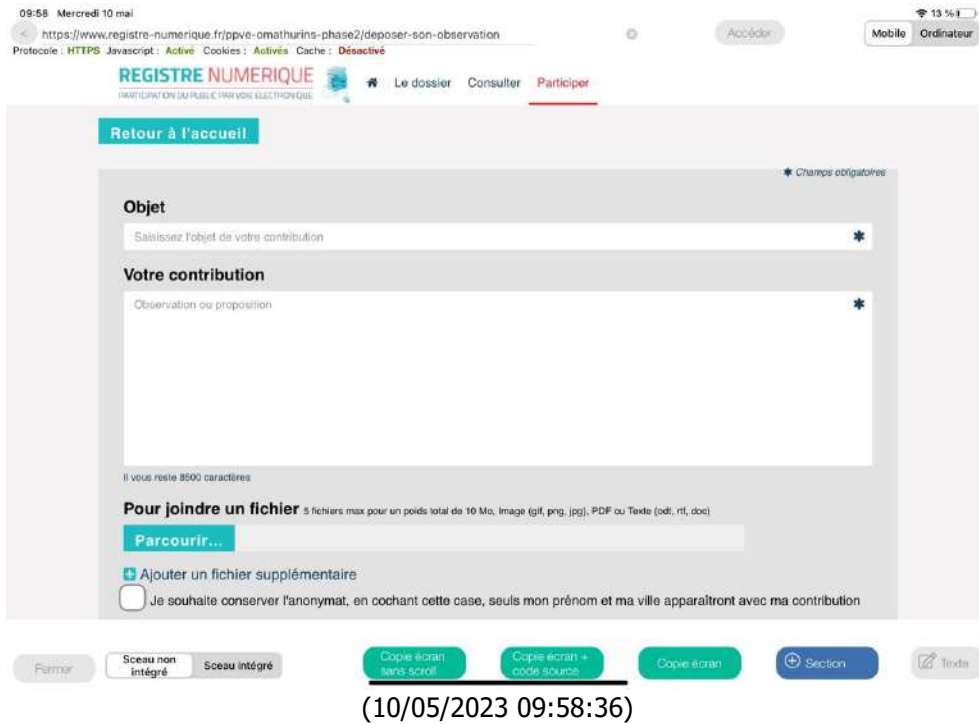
09:58 Mercredi 10 mai

13 %

https://www.registre-numerique.fr/ppve-omathurins-phase2/deposer-son-observation

Accéder

Mobile Ordinateur

Protocole : HTTPS Javascript : Activé Cookies : Activés Cache : Désactivé

REGISTRE NUMERIQUE
PARTICIPATION DU PUBLIC PAR VOIE ELECTRONIQUE

Le dossier Consulter Participer

Retour à l'accueil

✱ Champs obligatoires

Objet

Saisissez l'objet de votre contribution ✱

Votre contribution

Observation ou proposition ✱

Il vous reste 8500 caractères

Pour joindre un fichier 5 fichiers max pour un poids total de 10 Mo, Image (gif, png, jpg), PDF ou Texte (odt, rtf, doc)

Parcourir...

Ajouter un fichier supplémentaire

Je souhaite conserver l'anonymat, en cochant cette case, seuls mon prénom et ma ville apparaîtront avec ma contribution

Fermer

Sceau non intégré

Sceau intégré

Copie écran sans scroll

Copie écran + code source

Copie écran

Section

Texte

(10/05/2023 09:58:36)